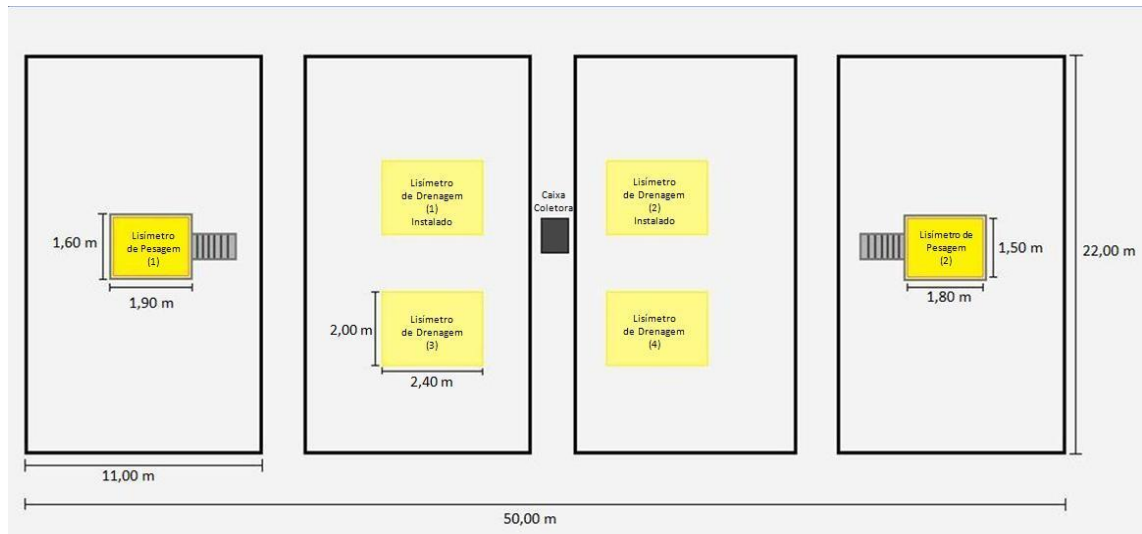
1,60 m
Lisímetro de Pesagem (1)
1,90 m
11,00 m

Lisímetro de Drenagem (1) Instalado

2,00 m
Lisímetro de Drenagem (3)
2,40 m

Caixa Coletora

Lisímetro de Drenagem (2) Instalado

Lisímetro de Drenagem (4)

Lisímetro de Pesagem (2)
1,50 m
1,80 m

22,00 m

50,00 m